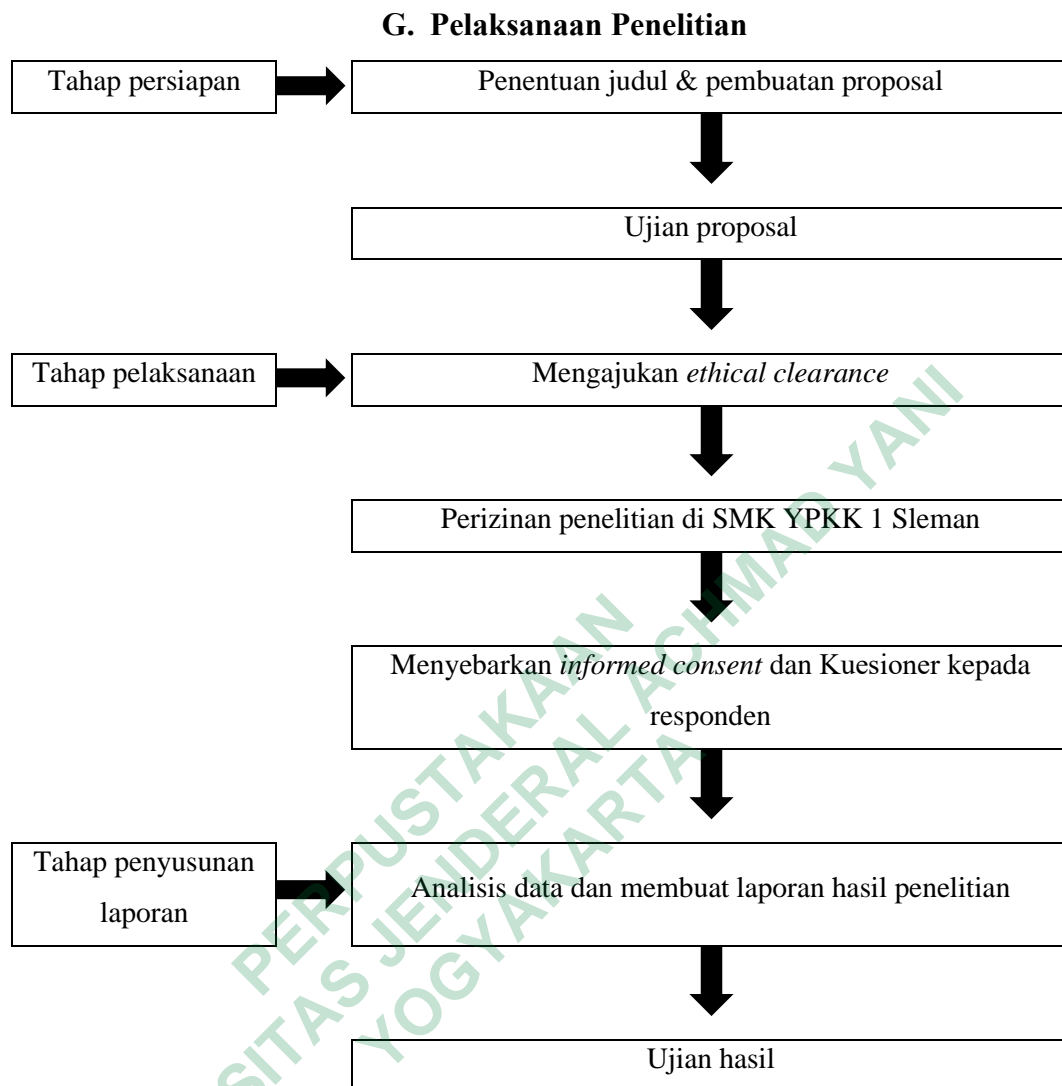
G. Pelaksanaan Penelitian

Tahap persiapan

Penentuan judul & pembuatan proposal

Ujian proposal

Tahap pelaksanaan

Mengajukan *ethical clearance*

Perizinan penelitian di SMK YPKK 1 Sleman

Menyebarkan *informed consent* dan Kuesioner kepada responden

Tahap penyusunan laporan

Analisis data dan membuat laporan hasil penelitian

Ujian hasil

PERPUSTAKAAN
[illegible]SITAS JENDERAL ACHMAD YANI
YOGYAKARTA